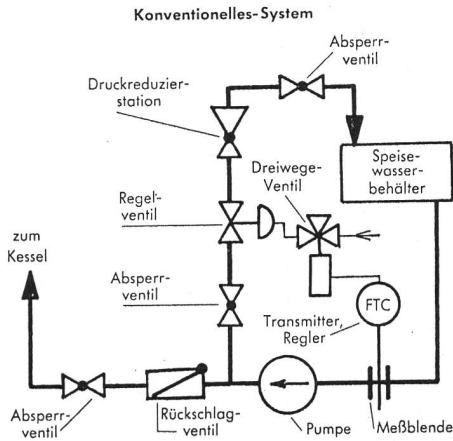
Konventionelles-System

Absperrventil

Druckreduzierstation

Speisewasserbehälter

Dreiwege-Ventil

Regelventil

zum Kessel

Absperrventil

FTC

Transmitter, Regler

Absperrventil

Rückschlagventil

Pumpe

Meßblende